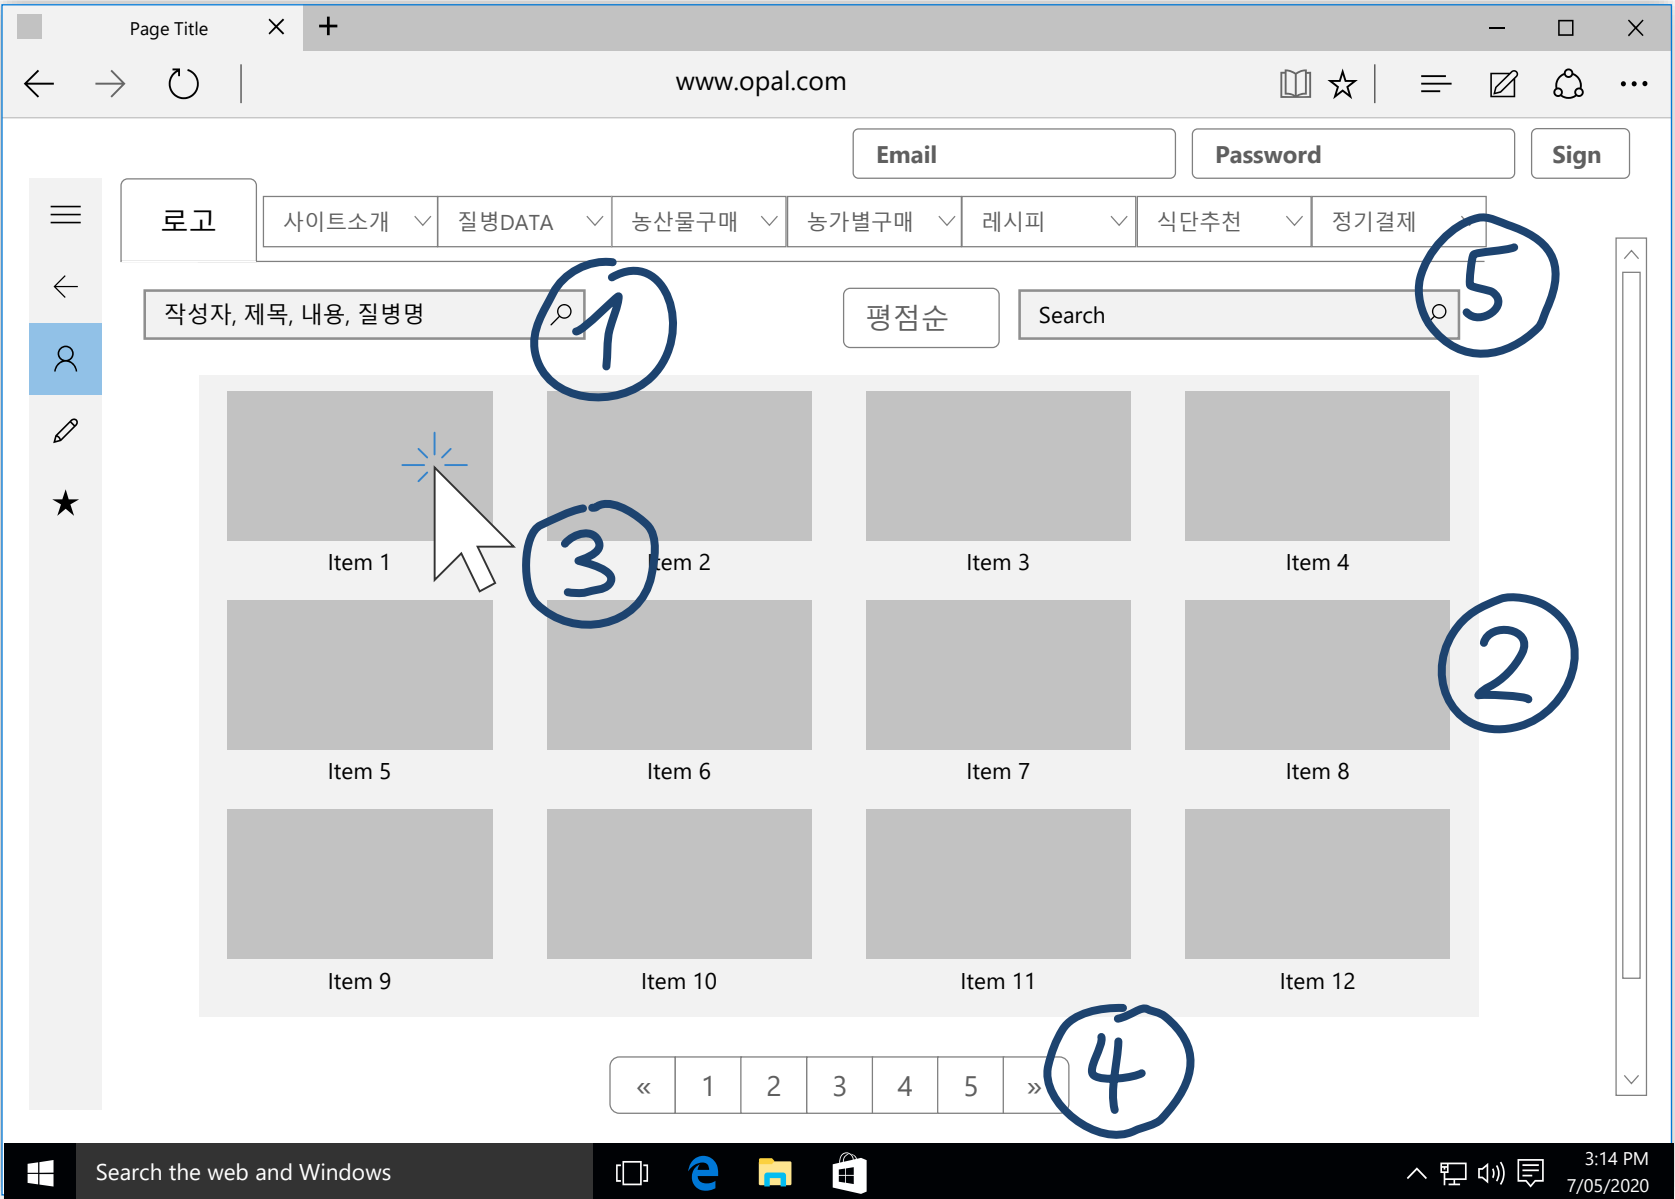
Page Title

www.opal.com

Email

Password

Sign

로고

사이트소개

질병DATA

농산물구매

농가별구매

레시피

식단추천

정기결제

작성자, 제목, 내용, 질병명

1

평점순

Search

5

Item 1

3

Item 2

Item 3

Item 4

2

Item 5

Item 6

Item 7

Item 8

Item 9

Item 10

Item 11

Item 12

| « | 1 | 2 | 3 | 4 | 5 | » |
|---|---|---|---|---|---|---|

4

Search the web and Windows

3:14 PM
7/05/2020